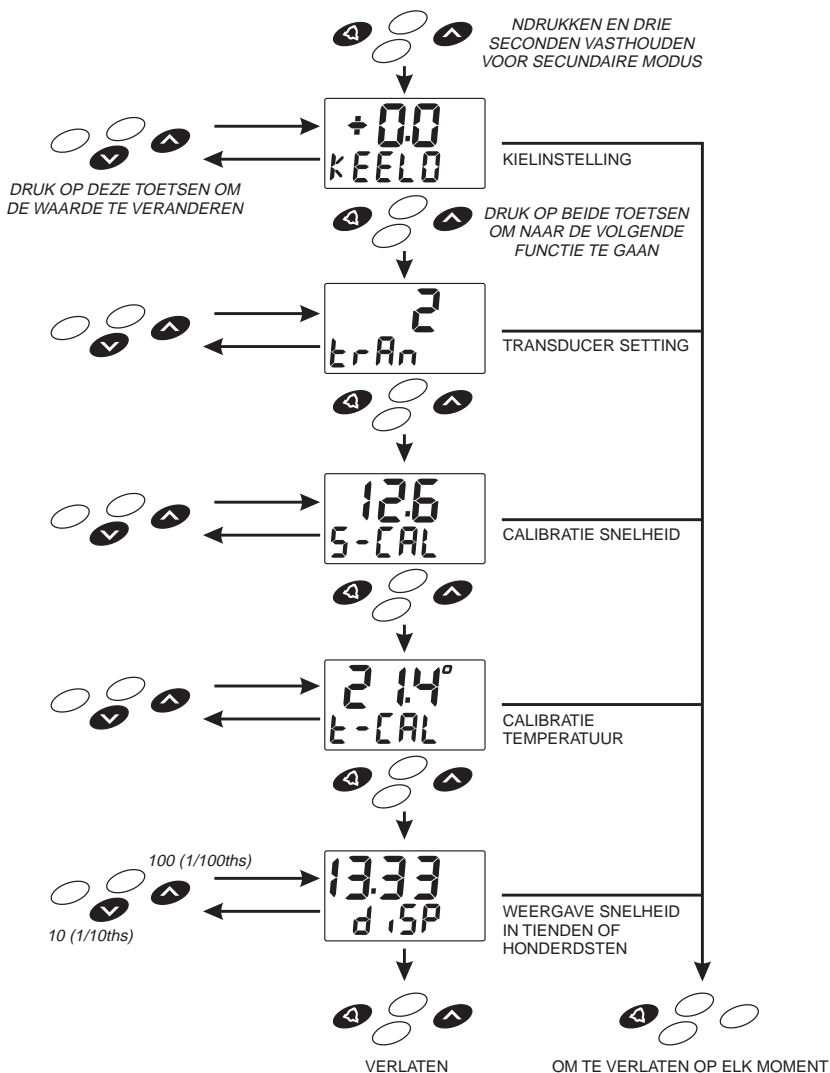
NDRUKKEN EN DRIE SECONDEN VASTHOUDEN VOOR SECUNDAIRE MODUS

÷0.0
kEELO

KIELINSTELLING

DRUK OP DEZE TOETSEN OM DE WAARDE TE VERANDEREN

DRUK OP BEIDE TOETSEN OM NAAR DE VOLGENDE FUNCTIE TE GAAN

2
trAn

TRANSDUCER SETTING

12.6
S-CAL

CALIBRATIE SNELHEID

21.4°
t-CAL

CALIBRATIE TEMPERATUUR

100 (1/100ths)

10 (1/10ths)

13.33
d iSP

WEERGAVE SNELHEID IN TIENDEN OF HONDERDSTEN

VERLATEN

OM TE VERLATEN OP ELK MOMENT